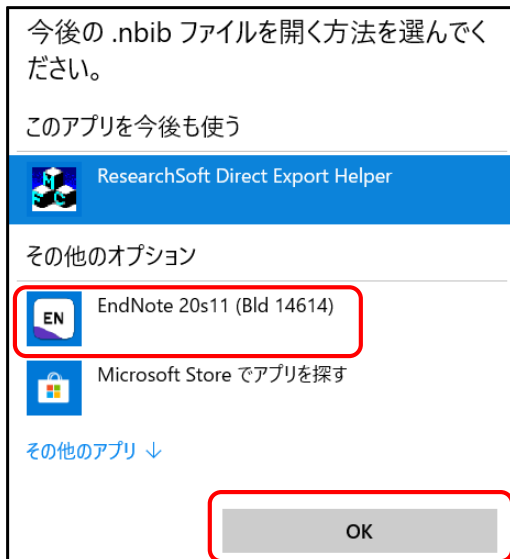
今後の .nbib ファイルを開く方法を選んでください。

このアプリを今後も使う

ResearchSoft Direct Export Helper

その他のオプション

EN

EndNote 20s11 (Bld 14614)

Microsoft Store でアプリを探す

その他のアプリ ↓

OK